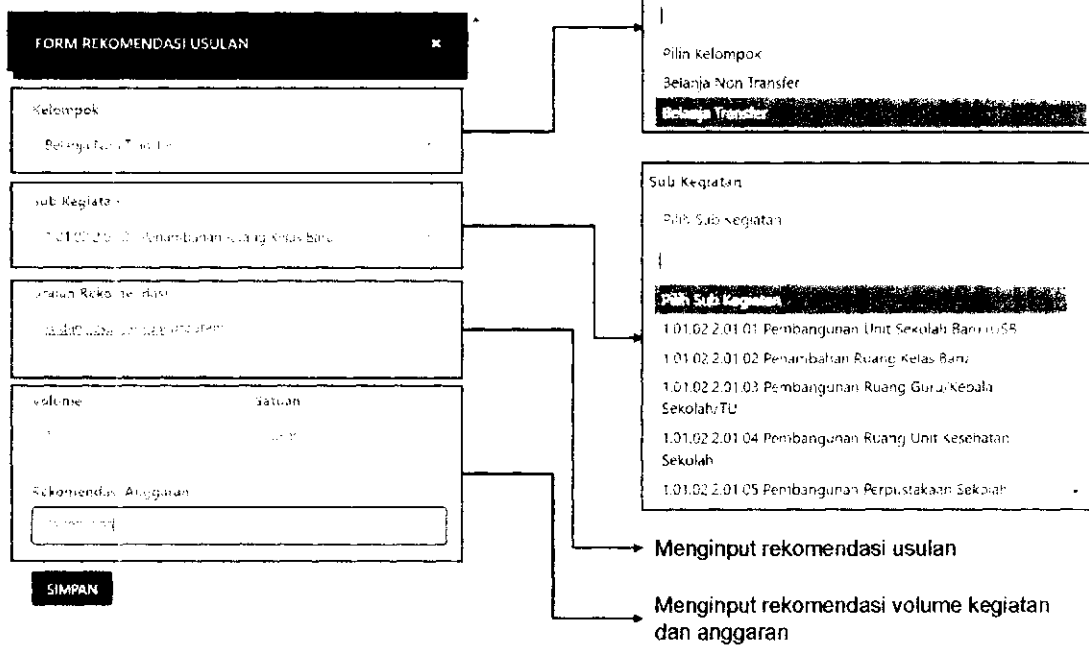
FORM REKOMENDASI USULAN

×

Kelompok

Belanja Non Transfer

Sub Kegiatan

1.01.02.2.01.02 Penambahan Ruang Kelas Baru

Uraian Rekomendasi

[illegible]

Volume

Satuan

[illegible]

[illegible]

Rekomendasi Anggaran

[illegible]

SIMPAN

Pilih Kelompok

Belanja Non Transfer

Belanja Transfer

Sub Kegiatan

Pilih Sub Kegiatan

Pilih Sub Kegiatan

1.01.02.2.01.01 Pembangunan Unit Sekolah Baru (USB)

1.01.02.2.01.02 Penambahan Ruang Kelas Baru

1.01.02.2.01.03 Pembangunan Ruang Guru/Kepala Sekolah/TU

1.01.02.2.01.04 Pembangunan Ruang Unit Kesehatan Sekolah

1.01.02.2.01.05 Pembangunan Perpustakaan Sekolah

Menginput rekomendasi usulan

Menginput rekomendasi volume kegiatan dan anggaran